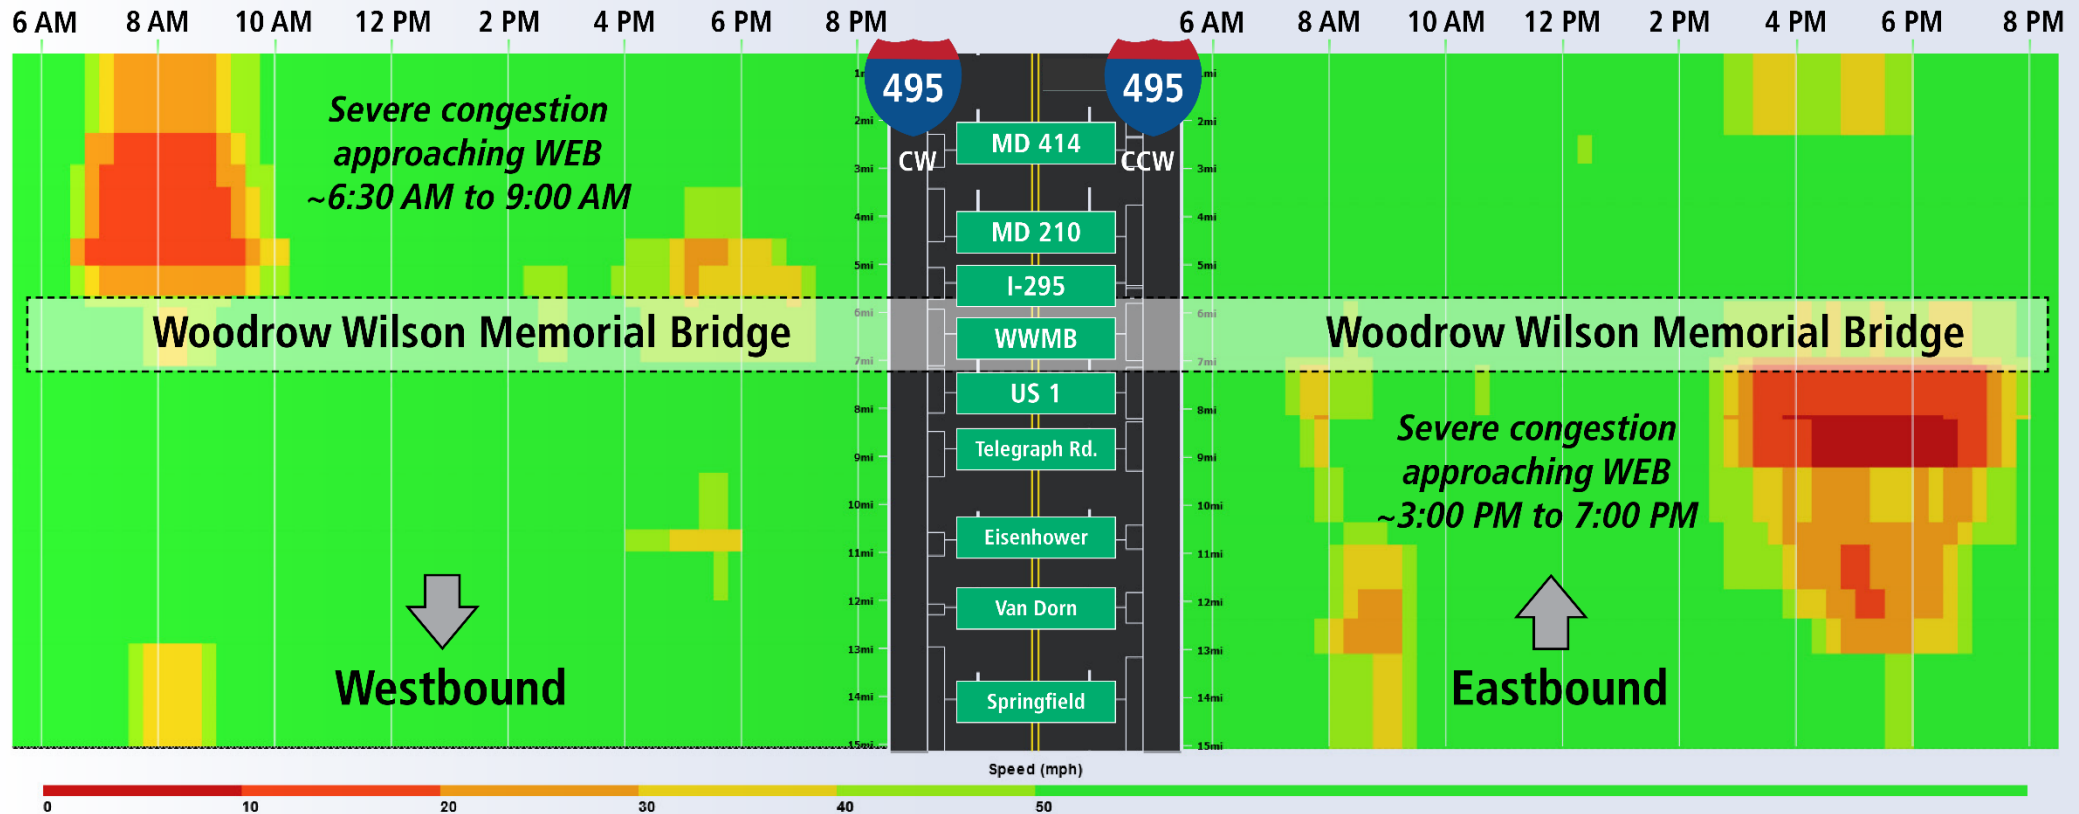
6 AM 8 AM 10 AM 12 PM 2 PM 4 PM 6 PM 8 PM

6 AM 8 AM 10 AM 12 PM 2 PM 4 PM 6 PM 8 PM

495

495

CW

CCW

Severe congestion approaching WEB ~6:30 AM to 9:00 AM

1mi 2mi 3mi 4mi 5mi 6mi 7mi 8mi 9mi 10mi 11mi 12mi 13mi 14mi 15mi

MD 414

MD 210

I-295

WWMB

US 1

Telegraph Rd.

Eisenhower

Van Dorn

Springfield

1mi 2mi 3mi 4mi 5mi 6mi 7mi 8mi 9mi 10mi 11mi 12mi 13mi 14mi 15mi

Woodrow Wilson Memorial Bridge

Woodrow Wilson Memorial Bridge

Severe congestion approaching WEB ~3:00 PM to 7:00 PM

Westbound

Eastbound

Speed (mph)

0 10 20 30 40 50